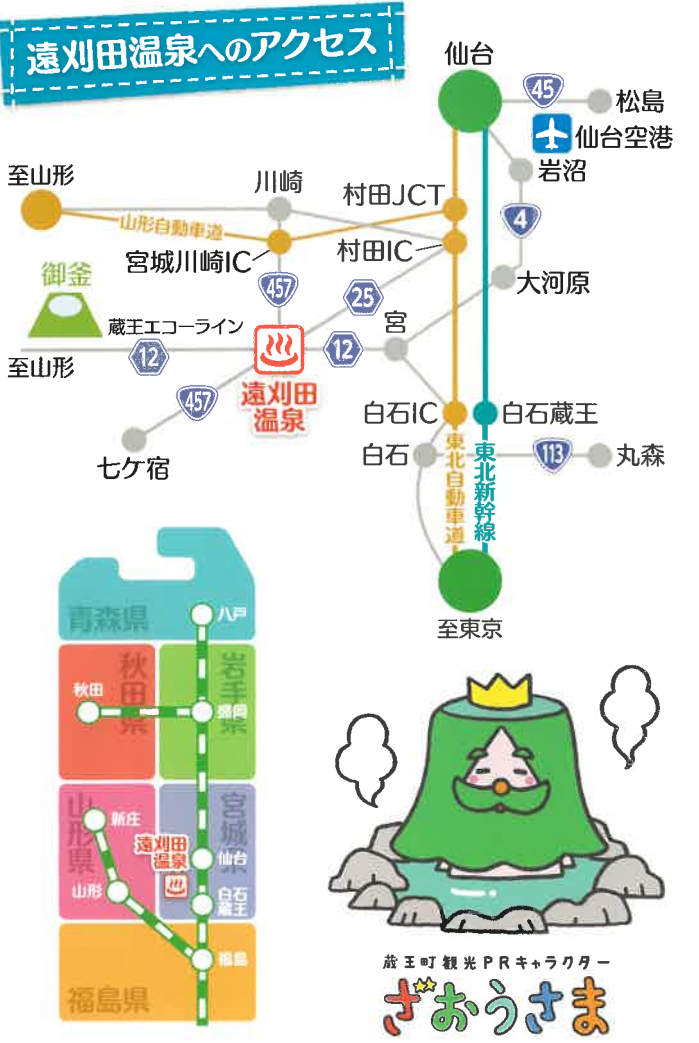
遠刈田温泉へのアクセス

仙台
45
松島
仙台空港
岩沼
4
至山形
川崎
村田JCT
山形自動車道
宮城川崎IC
村田IC
大河原
御釜
457
25
蔵王エコーライン
宮
至山形
12
遠刈田温泉
12
457
白石IC
白石蔵王
七ケ宿
白石
113
丸森
東北自動車道
東北新幹線
至東京

青森県
八戸
秋田県
岩手県
秋田
盛岡
山形県
宮城県
新庄
遠刈田温泉
仙台
山形
白石蔵王
福島
福島県

蔵王町観光PRキャラクター
ざおうさま